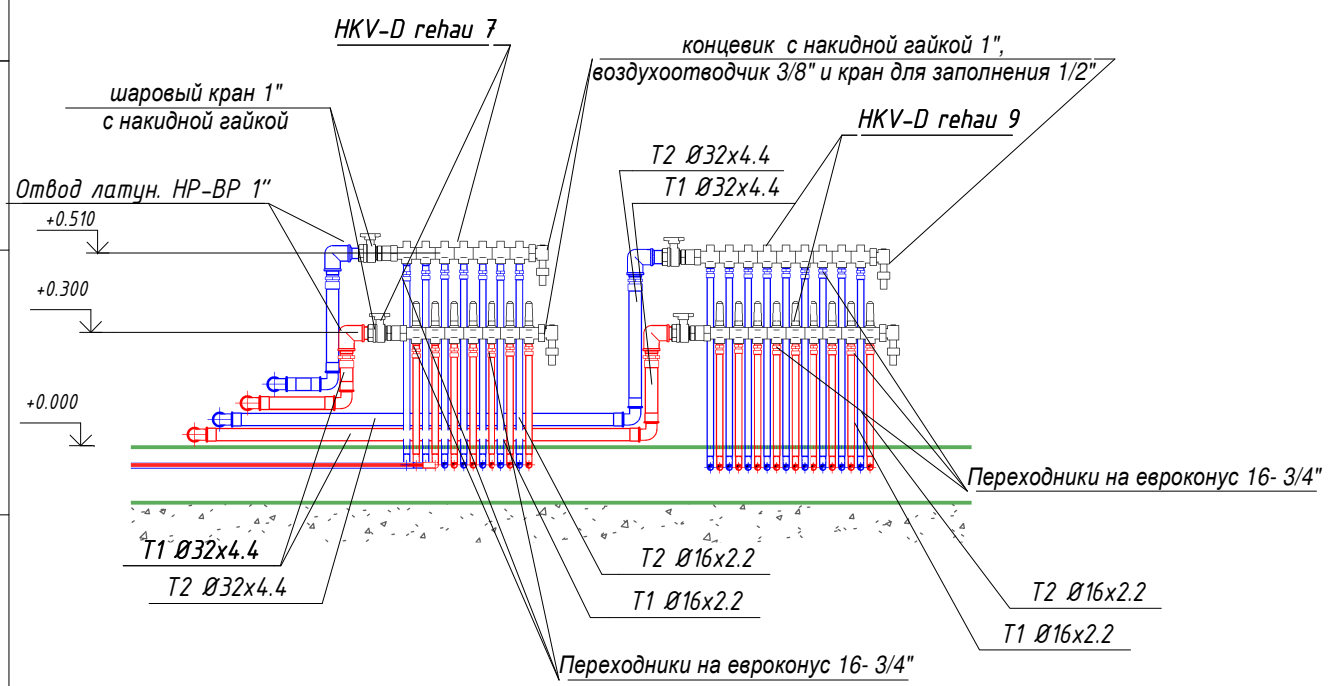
HKV-D rehau 7

концевик с накидной гайкой 1", воздухоотводчик 3/8" и кран для заполнения 1/2"

шаровый кран 1" с накидной гайкой

HKV-D rehau 9

T2 Ø32x4.4

T1 Ø32x4.4

Отвод латун. НР-ВР 1"

+0.510

+0.300

+0.000

Переходники на евроконус 16- 3/4"

T1 Ø32x4.4

T2 Ø32x4.4

T2 Ø16x2.2

T1 Ø16x2.2

T2 Ø16x2.2

T1 Ø16x2.2

Переходники на евроконус 16- 3/4"